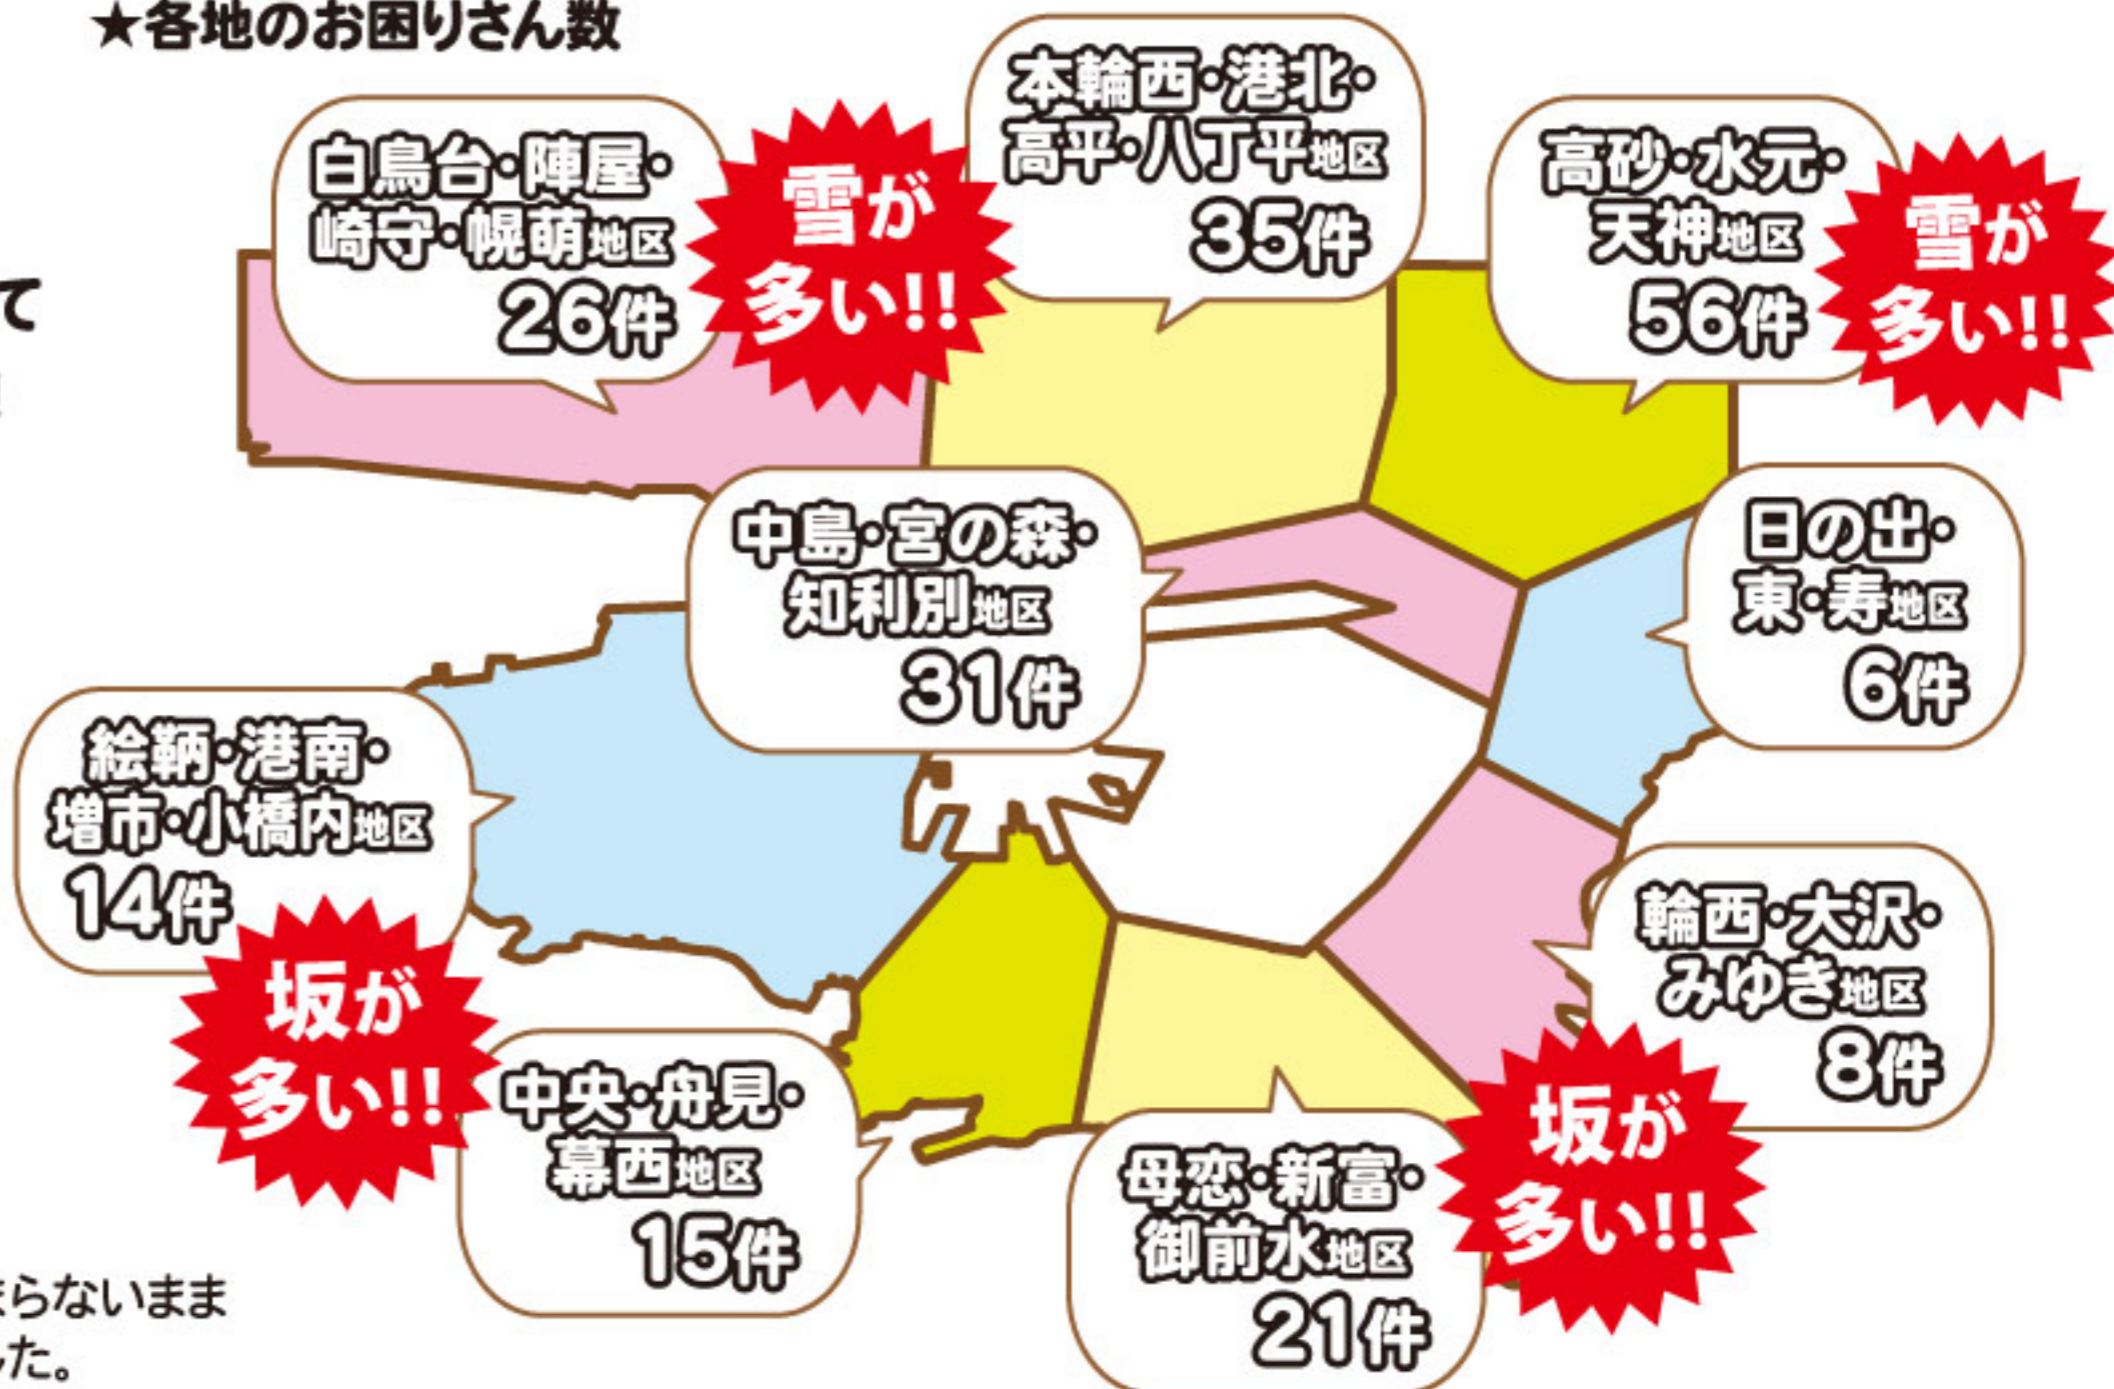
★各地のお困りさん数

白鳥台・陣屋・崎守・幌萌地区
26件

雪が多い!!

本輪西・港北・高平・八丁平地区
35件

高砂・水元・天神地区
56件

雪が多い!!

中島・宮の森・知利別地区
31件

日の出・東・寿地区
6件

絵鞆・港南・増市・小橋内地区
14件

坂が多い!!

中央・舟見・幕西地区
15件

輪西・大沢・みゆき地区
8件

母恋・新富・御前水地区
21件

坂が多い!!

て

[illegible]らないまま
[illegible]た。